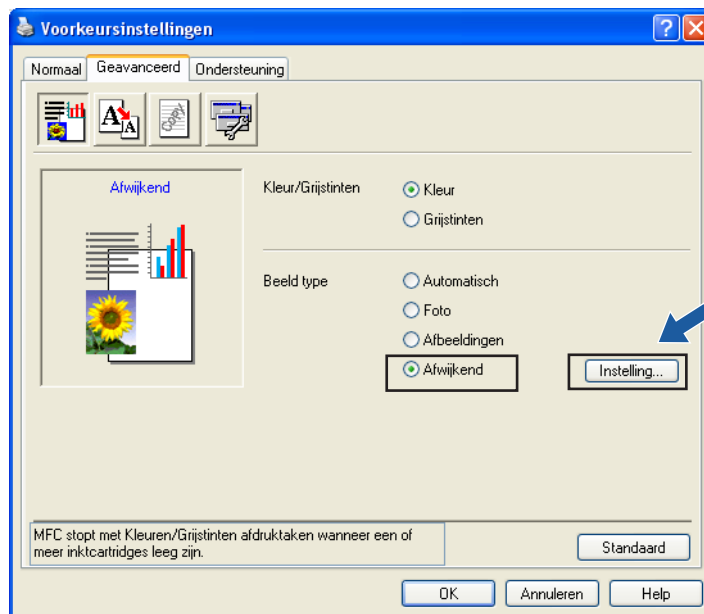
Voorkeursinstellingen

Normaal Geavanceerd Ondersteuning

Afwijkend

Kleur/Grijstinten
Kleur
Grijstinten

Beeld type
Automatisch
Foto
Afbeeldingen
Afwijkend

Instelling...

MFC stopt met Kleuren/Grijstinten afdruktaken wanneer een of meer inktcartridges leeg zijn.

Standaard

OK Annuleren Help